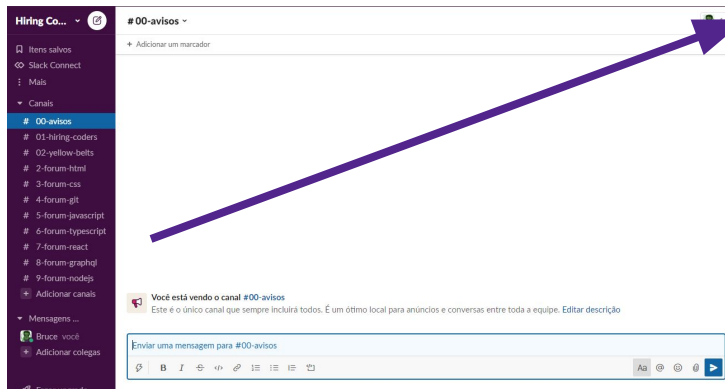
Hiring Co...

Itens salvos
Slack Connect
Mais

Canais
# 00-avisos
# 01-hiring-coders
# 02-yellow-belts
# 2-forum-html
# 3-forum-css
# 4-forum-git
# 5-forum-javascript
# 6-forum-typescript
# 7-forum-react
# 8-forum-graphql
# 9-forum-nodejs
+ Adicionar canais

Mensagens ...
Bruce você
+ Adicionar colegas

# 00-avisos
+ Adicionar um marcador

Você está vendo o canal #00-avisos
Este é o único canal que sempre incluirá todos. É um ótimo local para anúncios e conversas entre toda a equipe. Editar descrição

Enviar uma mensagem para #00-avisos

B I Aa @